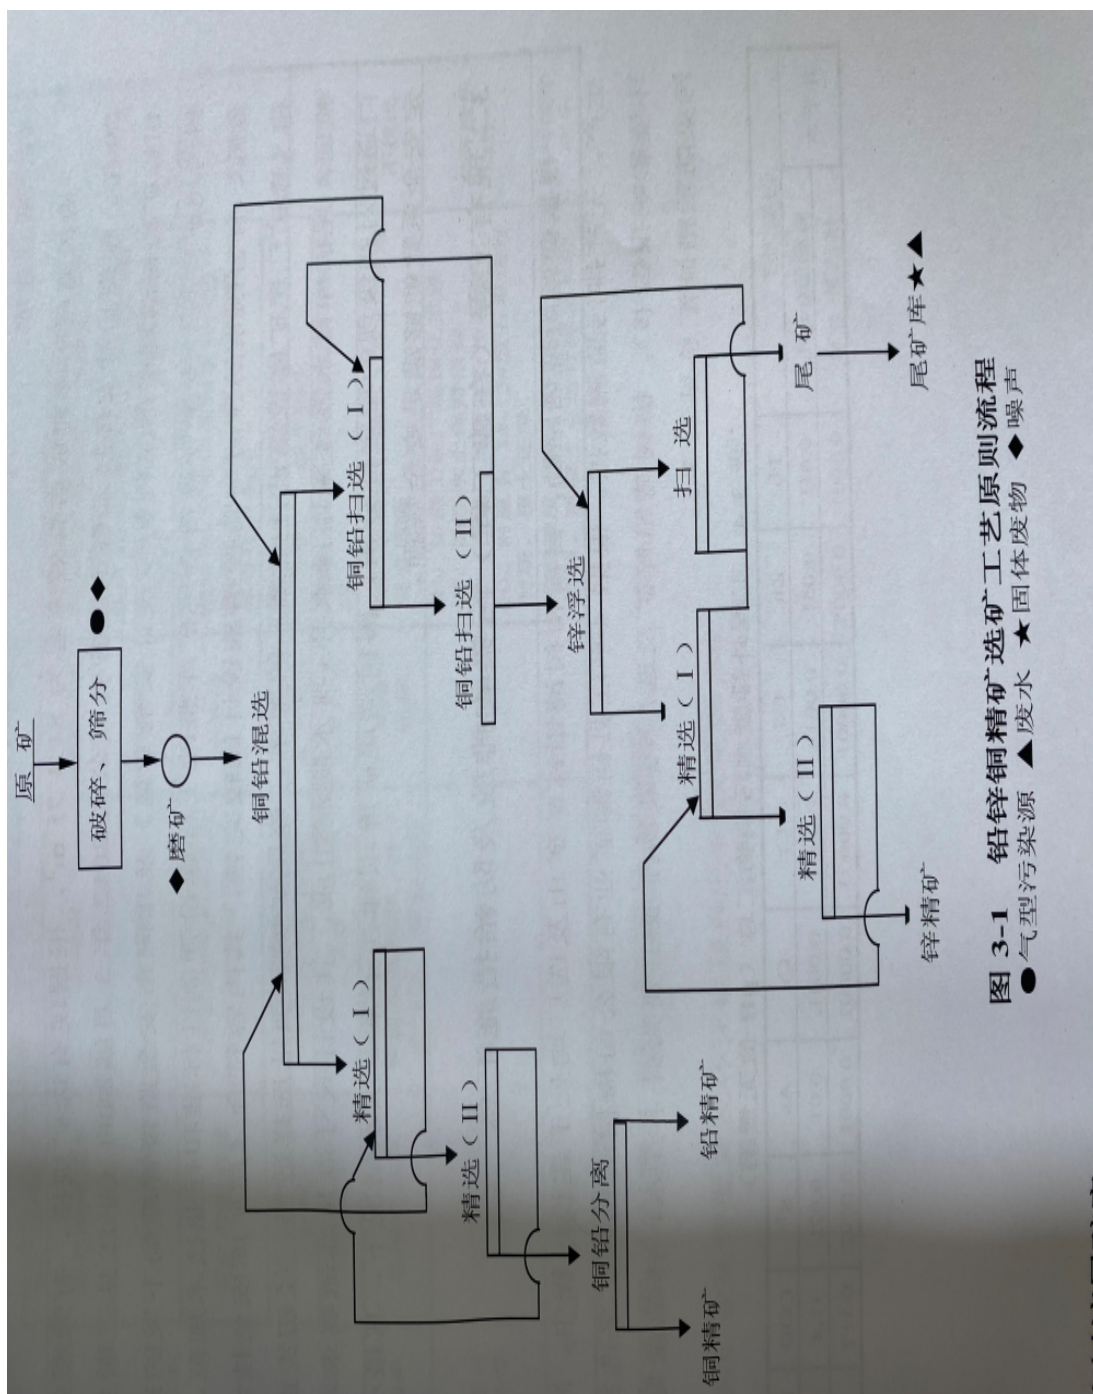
原矿

破碎、筛分 ●◆

◆磨矿

铜铅混选

铜铅扫选（Ⅰ）

铜铅扫选（Ⅱ）

锌浮选

扫选

尾矿

尾矿库★▲

精选（Ⅰ）

精选（Ⅱ）

锌精矿

精选（Ⅰ）

精选（Ⅱ）

铜铅分离

铅精矿

铜精矿

图 3-1 铅锌铜精矿选矿工艺原则流程
●气型污染源 ▲废水 ★固体废物 ◆噪声